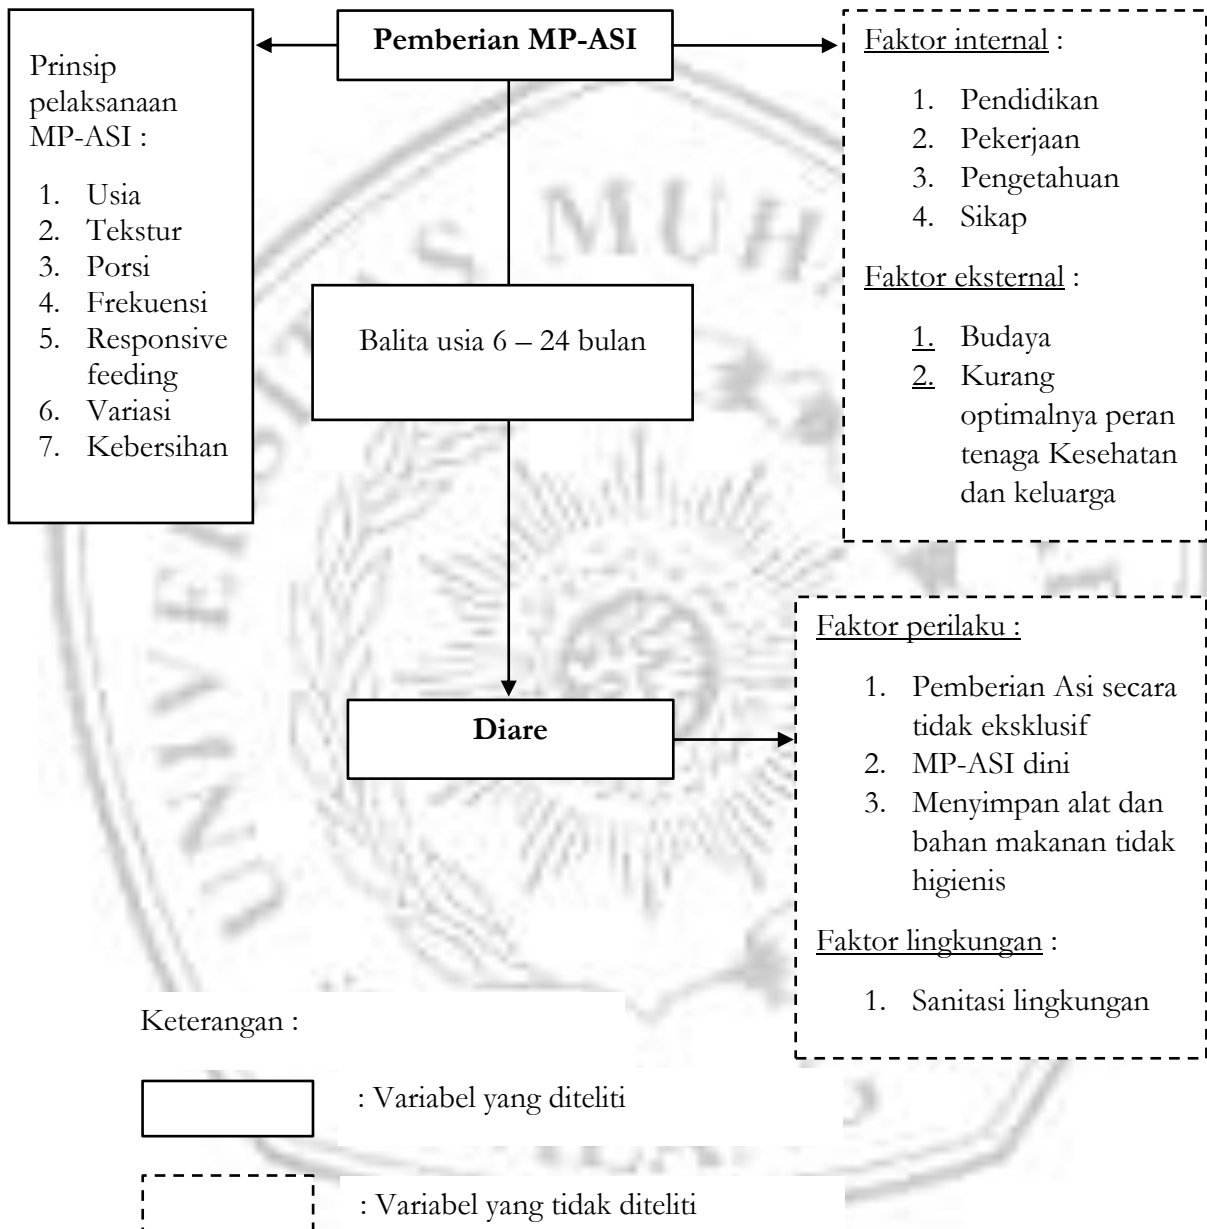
Prinsip pelaksanaan MP-ASI :

1. Usia
2. Tekstur
3. Porsi
4. Frekuensi
5. Responsive feeding
6. Variasi
7. Kebersihan

**Pemberian MP-ASI**

Faktor internal :

1. Pendidikan
2. Pekerjaan
3. Pengetahuan
4. Sikap

Faktor eksternal :

1. Budaya
2. Kurang optimalnya peran tenaga Kesehatan dan keluarga

Balita usia 6 – 24 bulan

**Diare**

Faktor perilaku :

1. Pemberian Asi secara tidak eksklusif
2. MP-ASI dini
3. Menyimpan alat dan bahan makanan tidak higienis

Faktor lingkungan :

1. Sanitasi lingkungan

Keterangan :

: Variabel yang diteliti

: Variabel yang tidak diteliti